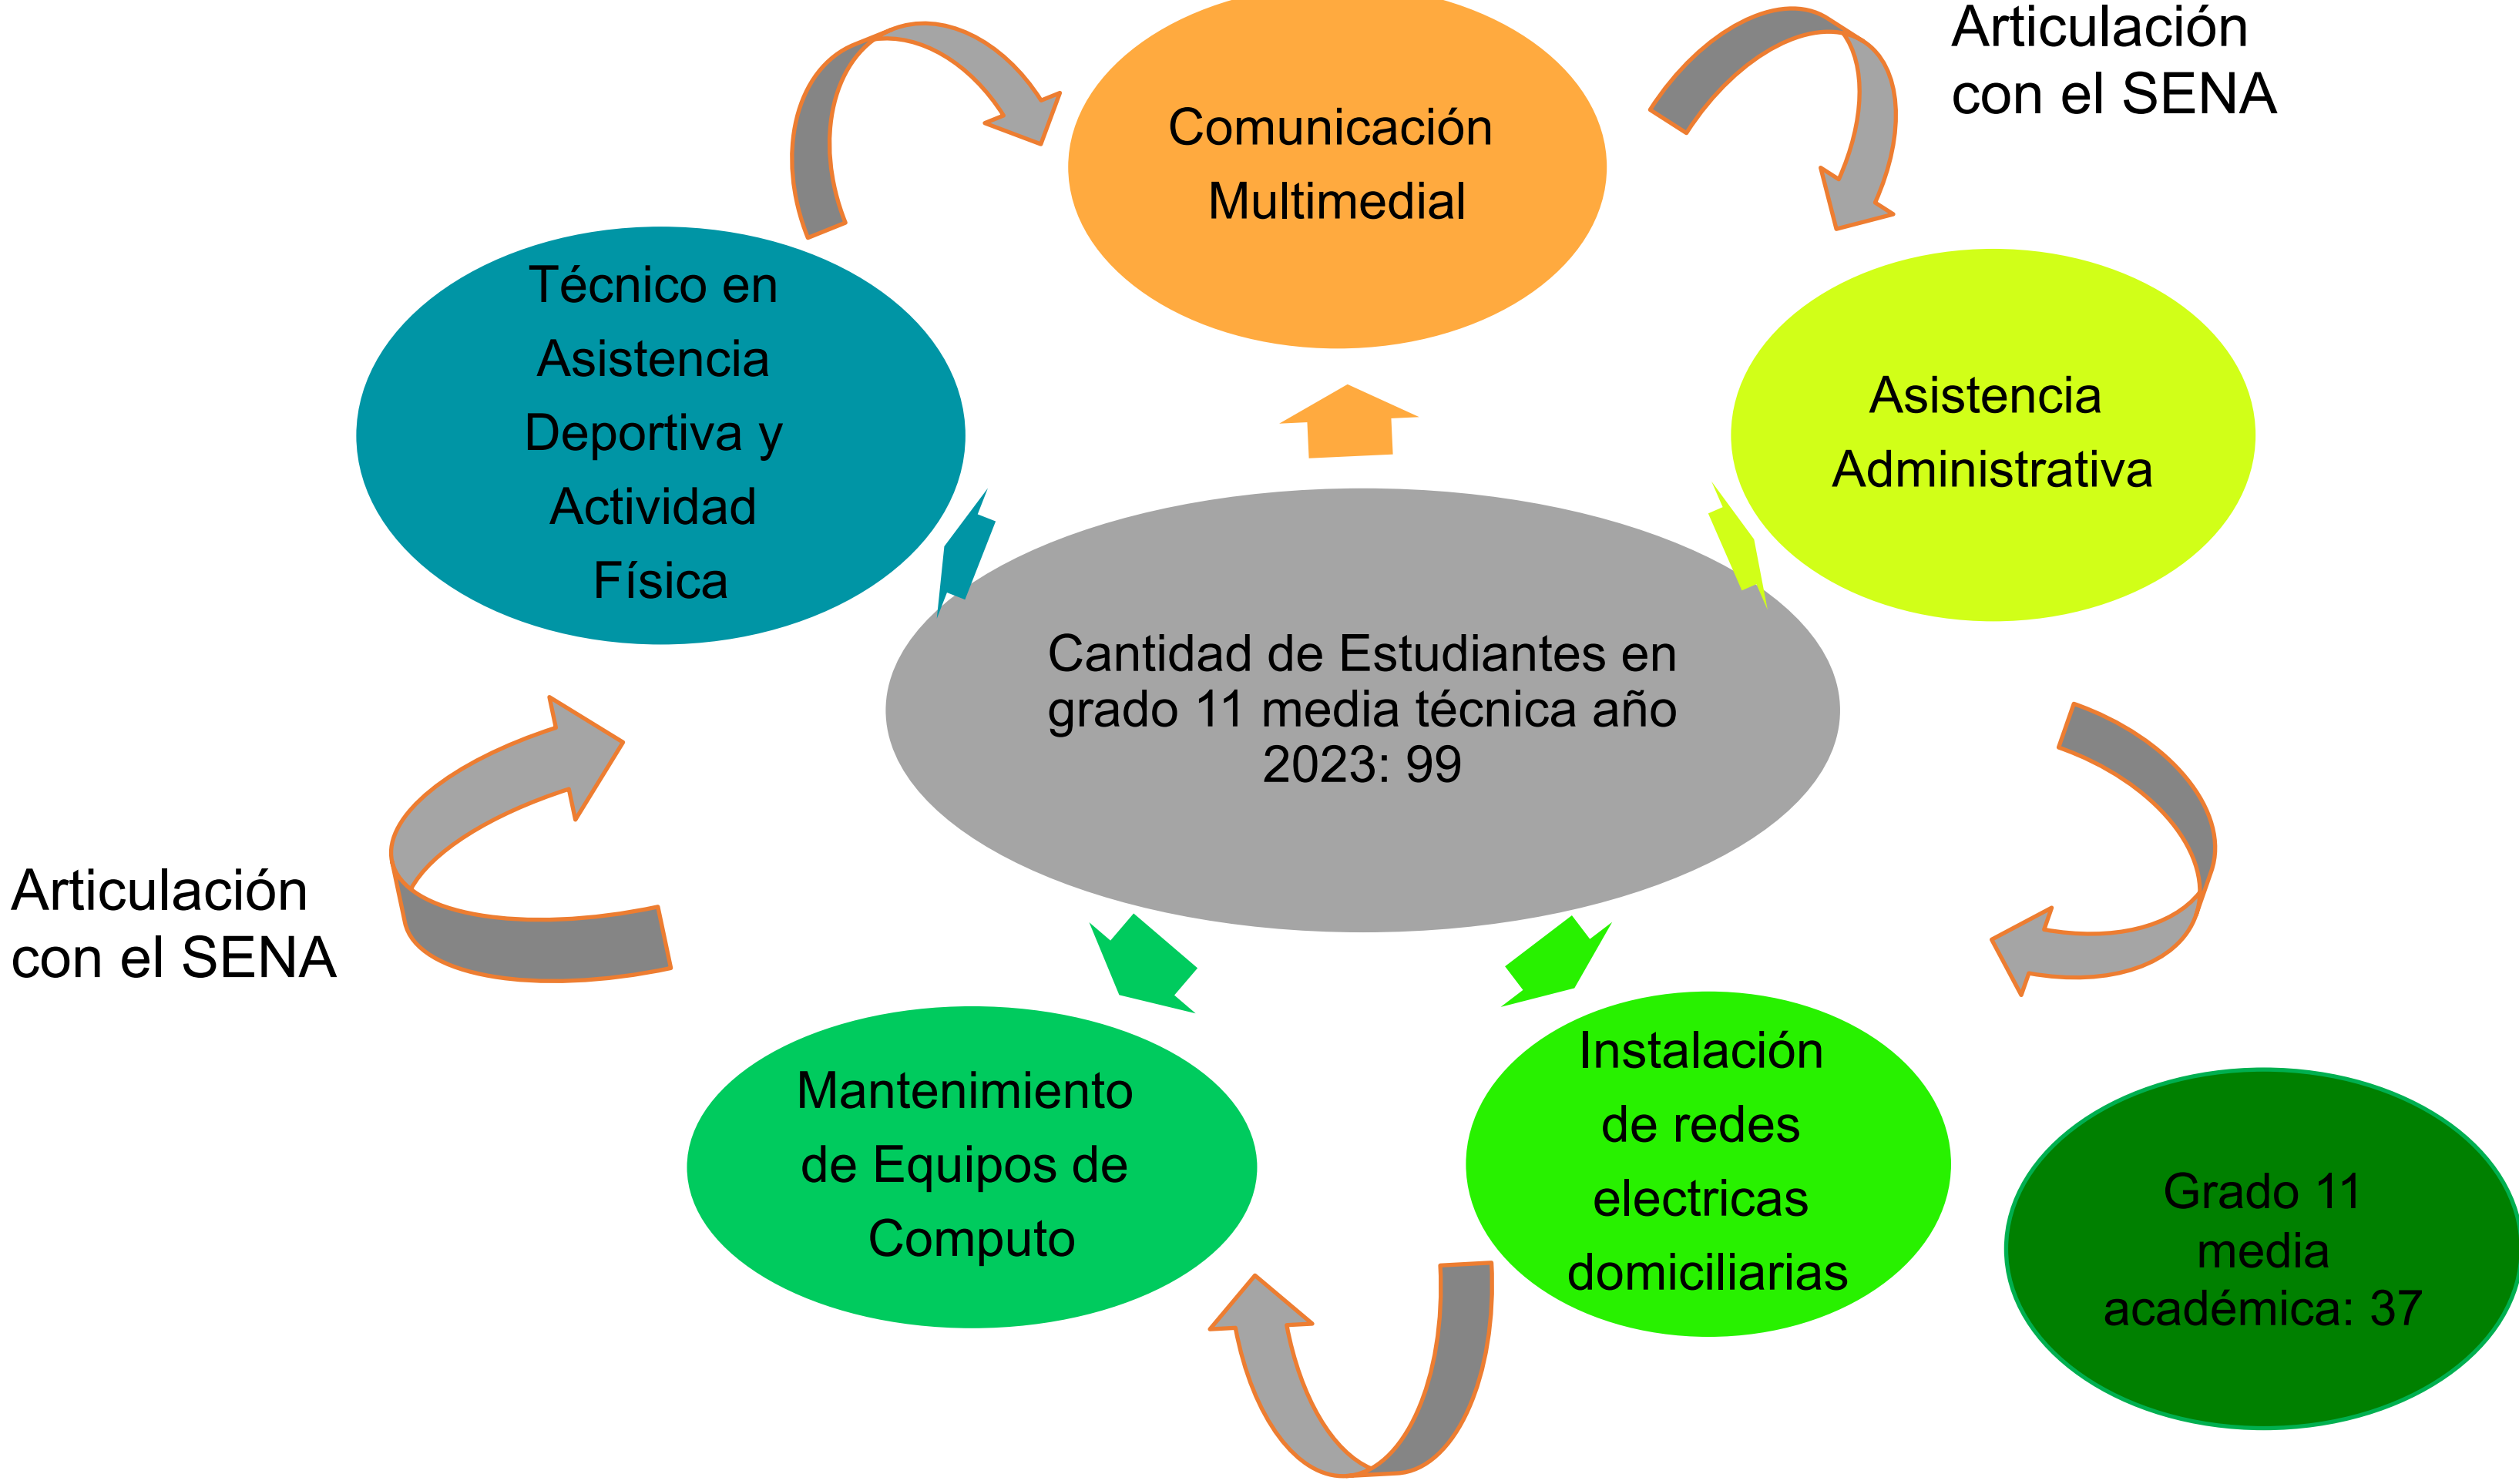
Articulación con el SENA

Comunicación Multimedial

Técnico en Asistencia Deportiva y Actividad Física

Asistencia Administrativa

Cantidad de Estudiantes en grado 11 media técnica año 2023: 99

Articulación con el SENA

Mantenimiento de Equipos de Computo

Instalación de redes electricas domiciliarias

Grado 11 media académica: 37